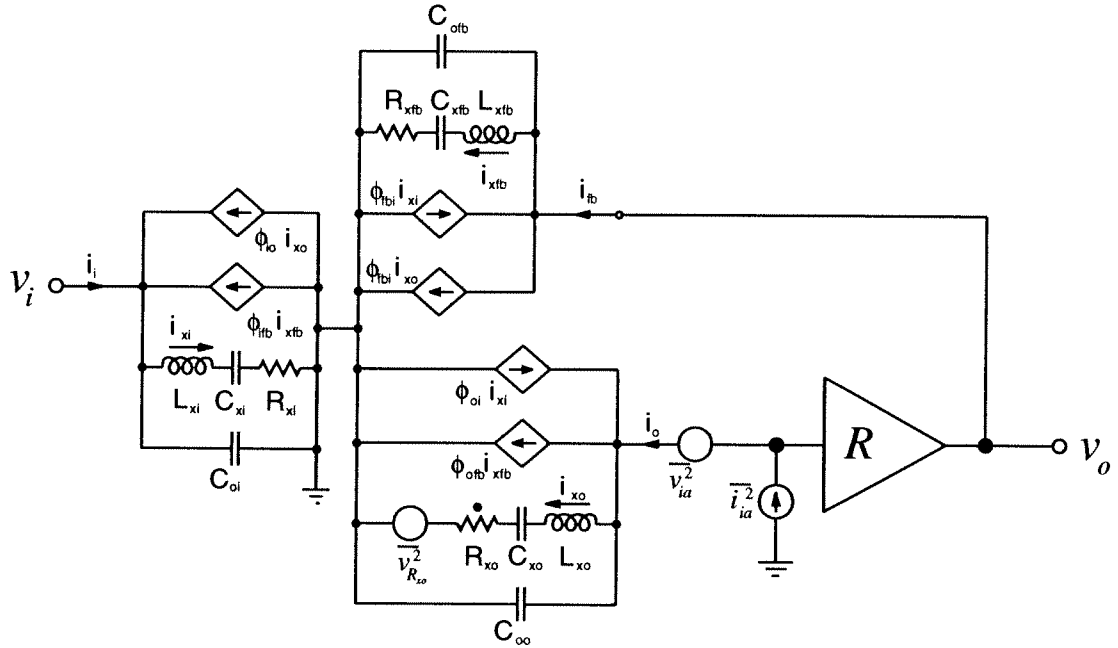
$C_{ofb}$

$R_{xfb}$ $C_{xfb}$ $L_{xfb}$

$i_{xfb}$

$i_{fb}$

$\phi_{fbi}$ $i_{xi}$

$\phi_{io}$ $i_{xo}$

$v_i$

$i_i$

$\phi_{fbi}$ $i_{xo}$

$\phi_{ifb}$ $i_{xfb}$

$i_{xi}$

$L_{xi}$ $C_{xi}$ $R_{xi}$

$C_{oi}$

$\phi_{oi}$ $i_{xi}$

$i_o$

$\phi_{ofb}$ $i_{xfb}$

$\overline{v_{ia}^2}$

$R$

$v_o$

$\overline{i_{ia}^2}$

$i_{xo}$

$\overline{v_{R_{xo}}^2}$

$R_{xo}$ $C_{xo}$ $L_{xo}$

$C_{oo}$